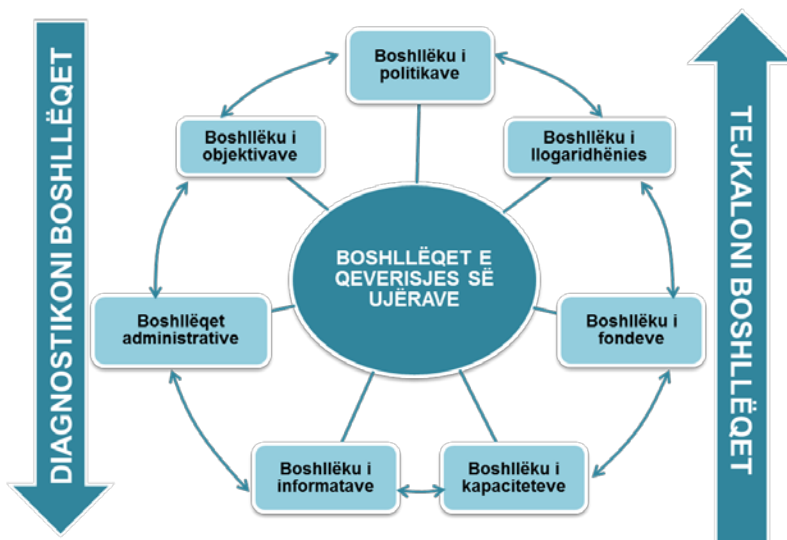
DIAGNOSTIKONI BOSHLLËQET

Boshllëku i politikave

Boshllëku i objektivave

Boshllëku i llogaridhënies

BOSHLLËQET E QEVERISJES SË UJËRAVE

Boshllëqet administrative

Boshllëku i fondeve

Boshllëku i informatave

Boshllëku i kapaciteteve

TEJKALONI BOSHLLËQET